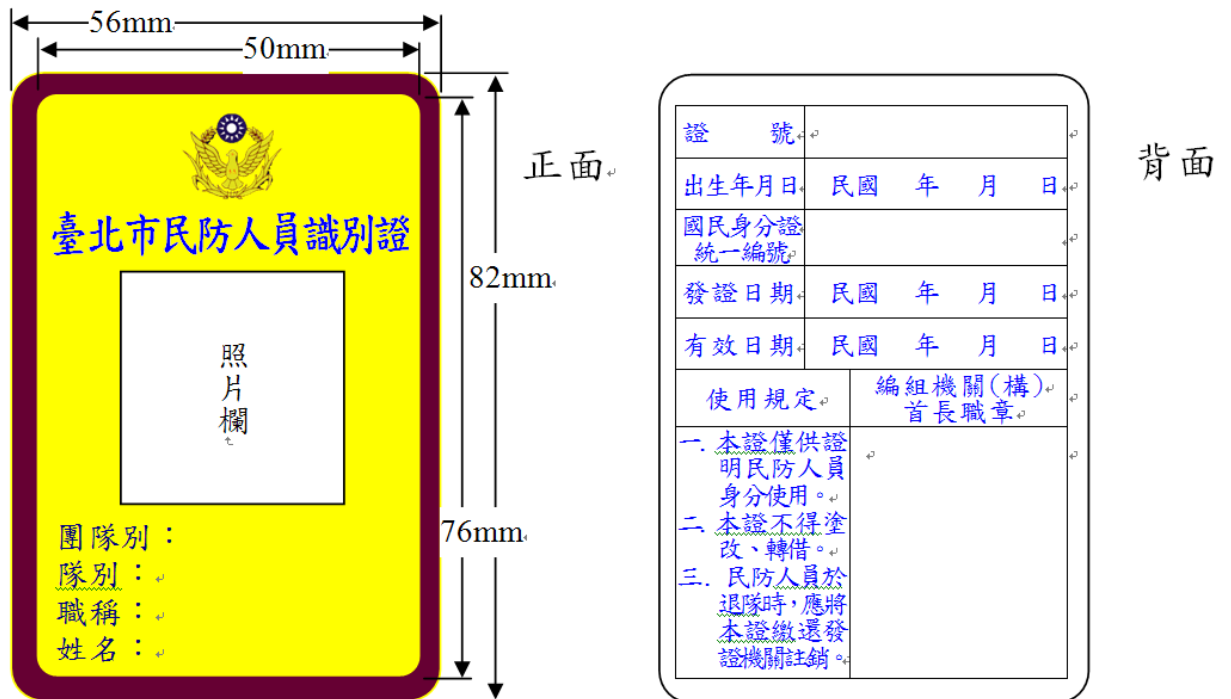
56mm

50mm

臺北市民防人員識別證

照片欄

團隊別：
隊別：
職稱：
姓名：

82mm

76mm

正面

背面

| 證　號 | |
|---|---|
| 出生年月日 | 民國　年　月　日 |
| 國民身分證統一編號 | |
| 發證日期 | 民國　年　月　日 |
| 有效日期 | 民國　年　月　日 |
| 使用規定 | 編組機關(構)首長職章 |
| 一. 本證僅供證明民防人員身分使用。<br>二. 本證不得塗改、轉借。<br>三. 民防人員於退隊時，應將本證繳還發證機關註銷。 | |